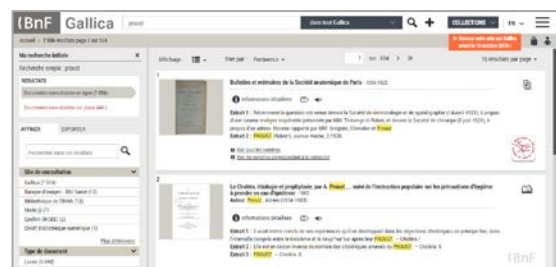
BnF Gallica

proust

dans tout Gallica

COLLECTIONS

FR

Accueil > 2 586 résultats page 1 sur 104

Ma recherche initiale

Recherche simple : proust

RÉSULTATS

Documents consultables en ligne (7 556)

Documents consultables sur place (461)

AFFINER

EXPORTER

Rechercher dans vos résultats

Site de consultation

Gallica (7 516)

Banque d'images - BIU Santé (13)

Bibliothèque de l'INHA (16)

Medic@ (21)

Quélen (BIUM) (2)

Dictif (Bibliothèque numérique) (1)

Plus d'éléments

Type de document

Livres (3 948)

Affichage

Trier par

Pertinence

1 sur 104

15 résultats par page

1

Bulletins et mémoires de la Société anatomique de Paris 1856-1923

Informations détaillées

Extrait 1 : ... Proust ...

Extrait 2 : ... Proust ...

Voir les 3 extraits

2

Le Choléra, étiologie et prophylaxie, par A. Proust, ... suivi de l'instruction populaire sur les précautions d'hygiène à prendre en cas d'épidémie 1883

Auteur : Proust, Adrien (1834-1903)

Informations détaillées

Extrait 1 : ... Proust ...

Extrait 2 : ... Proust ...

Extrait 3 : PROUST ...